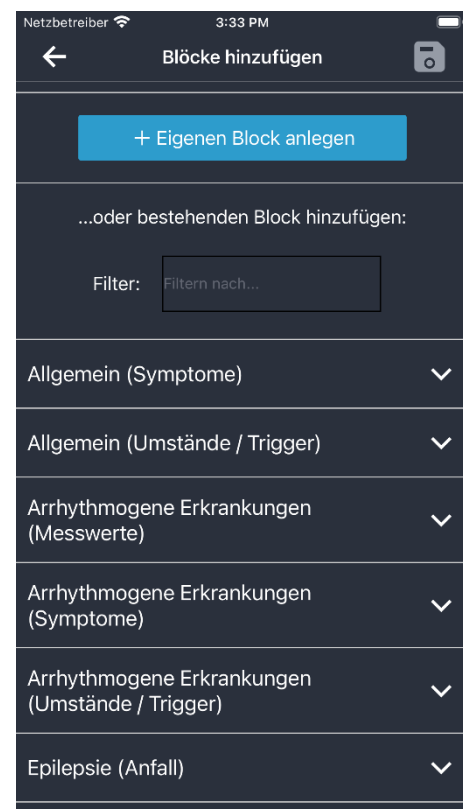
Netzbetreiber 3:33 PM

Blöcke hinzufügen

+ Eigenen Block anlegen

...oder bestehenden Block hinzufügen:

Filter: Filtern nach...

Allgemein (Symptome)

Allgemein (Umstände / Trigger)

Arrhythmogene Erkrankungen (Messwerte)

Arrhythmogene Erkrankungen (Symptome)

Arrhythmogene Erkrankungen (Umstände / Trigger)

Epilepsie (Anfall)